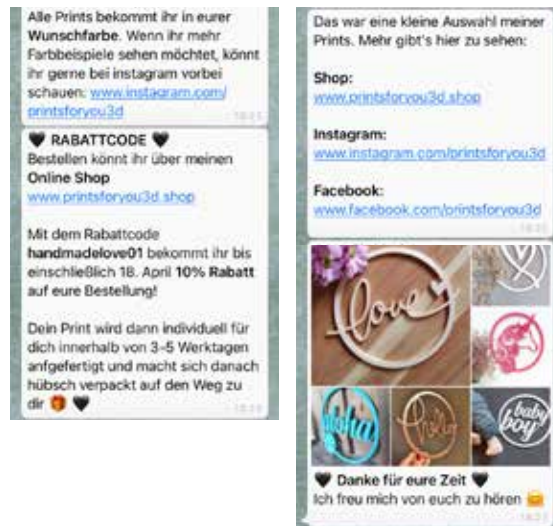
Alle Prints bekommt ihr in eurer Wunschfarbe. Wenn ihr mehr Farbbeispiele sehen möchtet, könnt ihr gerne bei instagram vorbei schauen: www.instagram.com/printsforyou3d

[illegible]

🖤 RABATTCODE 🖤
Bestellen könnt ihr über meinen Online Shop
www.printsforyou3d.shop

Mit dem Rabattcode handmadelove01 bekommt ihr bis einschließlich 18. April 10% Rabatt auf eure Bestellung!

Dein Print wird dann individuell für dich innerhalb von 3-5 Werktagen anfgefertigt und macht sich danach hübsch verpackt auf den Weg zu dir 🎁 🖤

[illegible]

Das war eine kleine Auswahl meiner Prints. Mehr gibt's hier zu sehen:

Shop:
www.printsforyou3d.shop

Instagram:
www.instagram.com/printsforyou3d

Facebook:
www.facebook.com/printsforyou3d

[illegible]

love

aloha

Hello

baby boy

🖤 Danke für eure Zeit 🖤
Ich freu mich von euch zu hören 😊

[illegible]